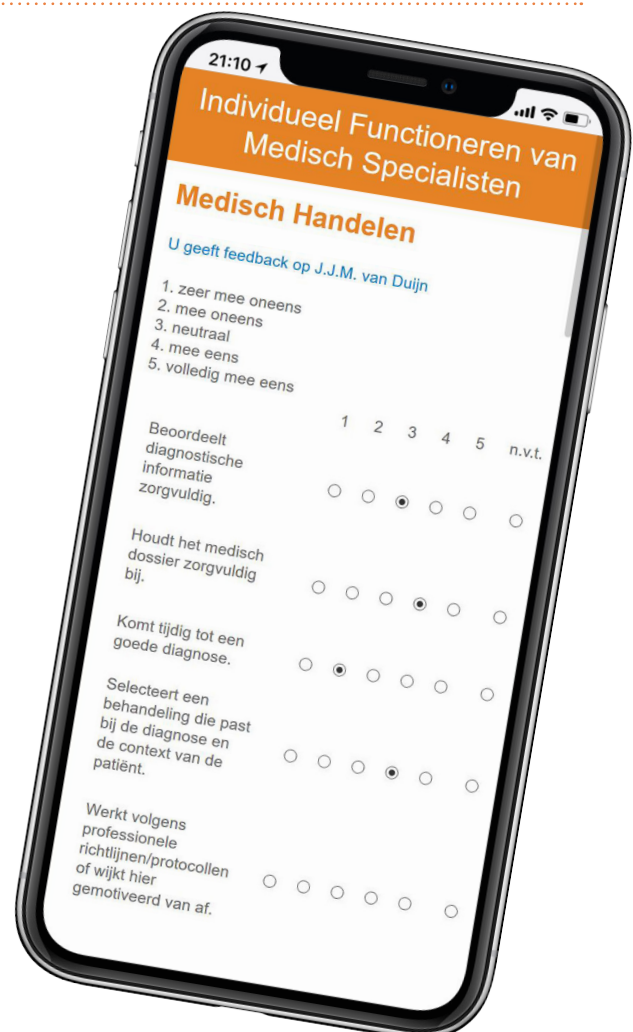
21:10

Individueel Functioneren van Medisch Specialisten

Medisch Handelen

U geeft feedback op J.J.M. van Duijn

1. zeer mee oneens
2. mee oneens
3. neutraal
4. mee eens
5. volledig mee eens

| | 1 | 2 | 3 | 4 | 5 | n.v.t. |
|---|---|---|---|---|---|---|
| Beoordeelt diagnostische informatie zorgvuldig. | ○ | ○ | ◉ | ○ | ○ | ○ |
| Houdt het medisch dossier zorgvuldig bij. | ○ | ○ | ○ | ◉ | ○ | ○ |
| Komt tijdig tot een goede diagnose. | ○ | ◉ | ○ | ○ | ○ | ○ |
| Selecteert een behandeling die past bij de diagnose en de context van de patiënt. | ○ | ○ | ○ | ◉ | ○ | ○ |
| Werkt volgens professionele richtlijnen/protocollen of wijkt hier gemotiveerd van af. | ○ | ○ | ○ | ○ | ○ | ○ |